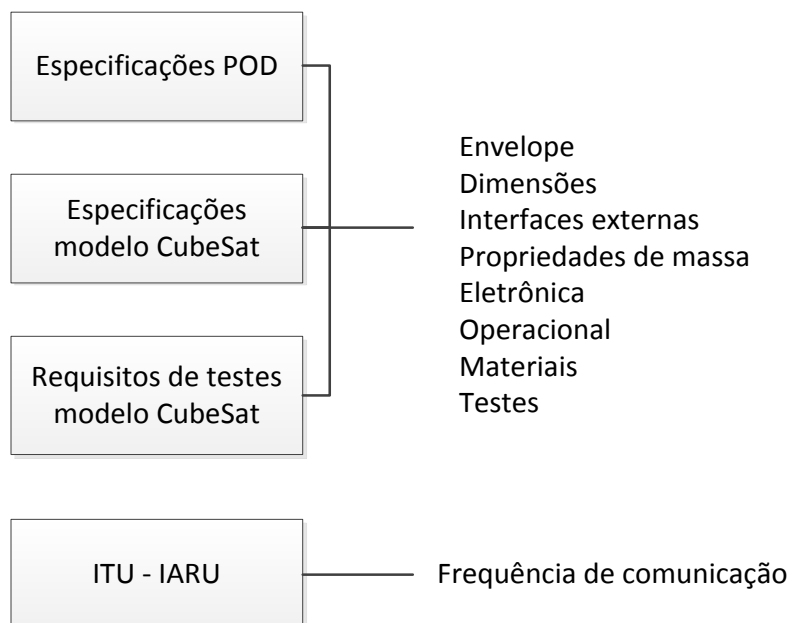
Especificações POD

Especificações modelo CubeSat

Requisitos de testes modelo CubeSat

Envelope
Dimensões
Interfaces externas
Propriedades de massa
Eletrônica
Operacional
Materiais
Testes

ITU - IARU

Frequência de comunicação